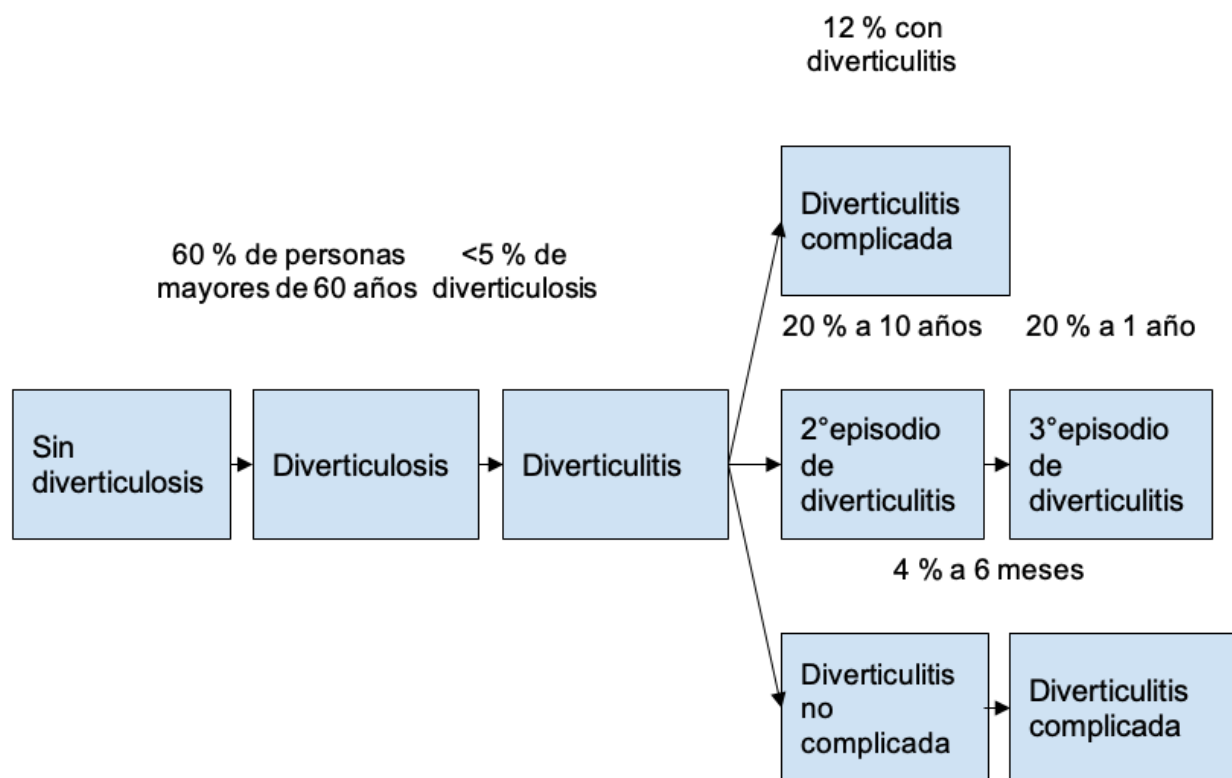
12 % con diverticulitis

Diverticulitis complicada

60 % de personas mayores de 60 años

<5 % de diverticulosis

20 % a 10 años

20 % a 1 año

Sin diverticulosis

Diverticulosis

Diverticulitis

2°episodio de diverticulitis

3°episodio de diverticulitis

4 % a 6 meses

Diverticulitis no complicada

Diverticulitis complicada